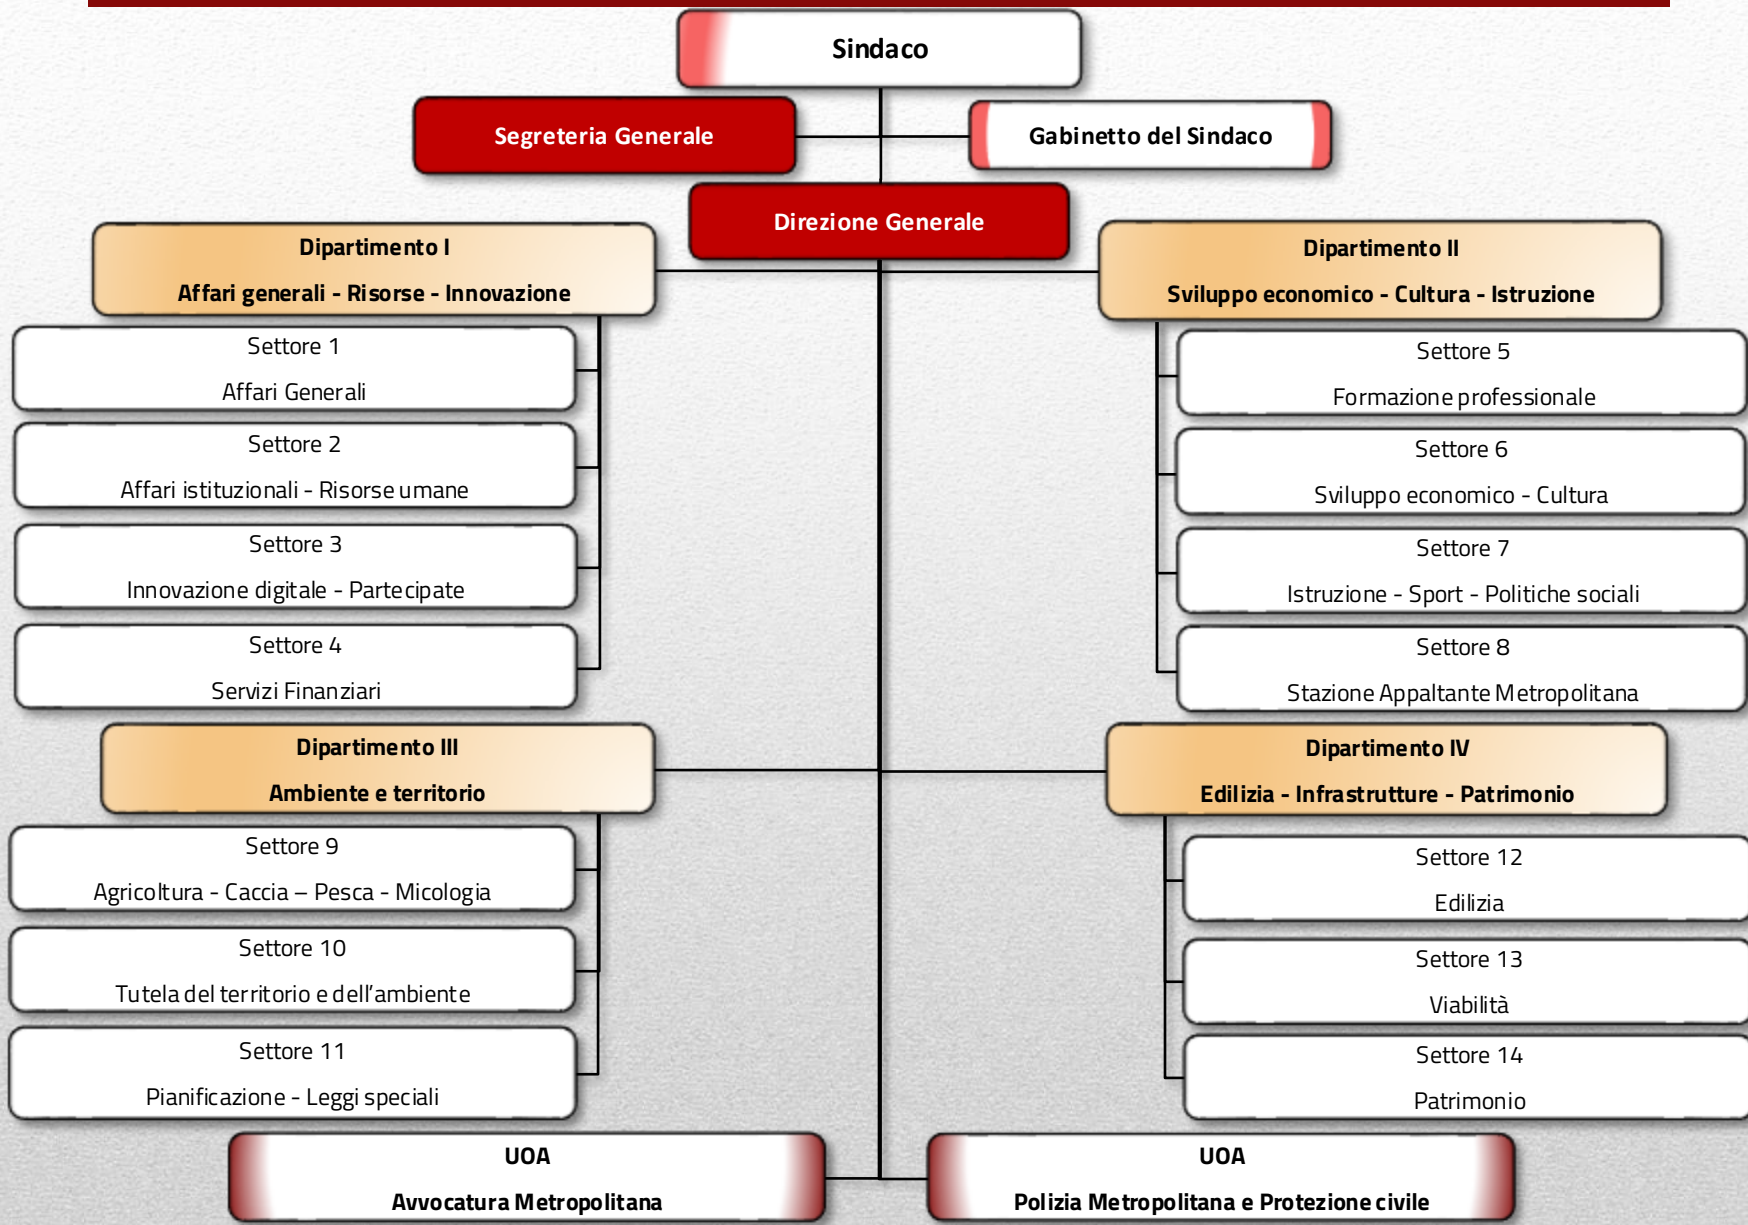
Sindaco

Segreteria Generale

Gabinetto del Sindaco

Direzione Generale

Dipartimento I
Affari generali - Risorse - Innovazione

Settore 1
Affari Generali

Settore 2
Affari istituzionali - Risorse umane

Settore 3
Innovazione digitale - Partecipate

Settore 4
Servizi Finanziari

Dipartimento II
Sviluppo economico - Cultura - Istruzione

Settore 5
Formazione professionale

Settore 6
Sviluppo economico - Cultura

Settore 7
Istruzione - Sport - Politiche sociali

Settore 8
Stazione Appaltante Metropolitana

Dipartimento III
Ambiente e territorio

Settore 9
Agricoltura - Caccia – Pesca - Micologia

Settore 10
Tutela del territorio e dell'ambiente

Settore 11
Pianificazione - Leggi speciali

Dipartimento IV
Edilizia - Infrastrutture - Patrimonio

Settore 12
Edilizia

Settore 13
Viabilità

Settore 14
Patrimonio

UOA
Avvocatura Metropolitana

UOA
Polizia Metropolitana e Protezione civile